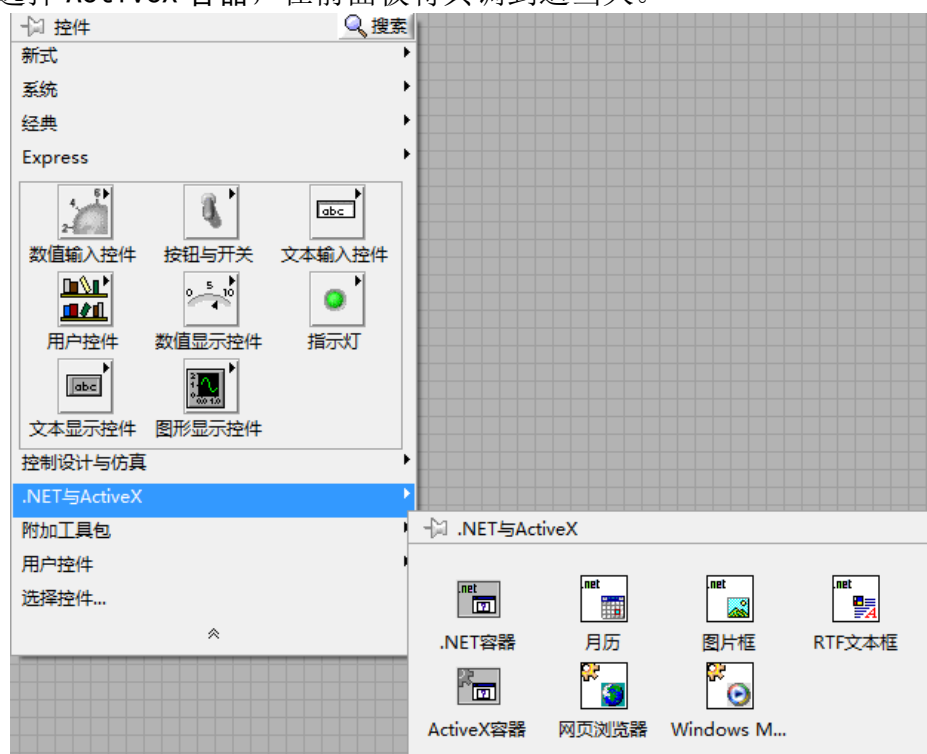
控件
搜索
新式
系统
经典
Express
数值输入控件
按钮与开关
文本输入控件
用户控件
数值显示控件
指示灯
文本显示控件
图形显示控件
控制设计与仿真
.NET与ActiveX
附加工具包
用户控件
选择控件...

.NET与ActiveX
.NET容器
月历
图片框
RTF文本框
ActiveX容器
网页浏览器
Windows M...